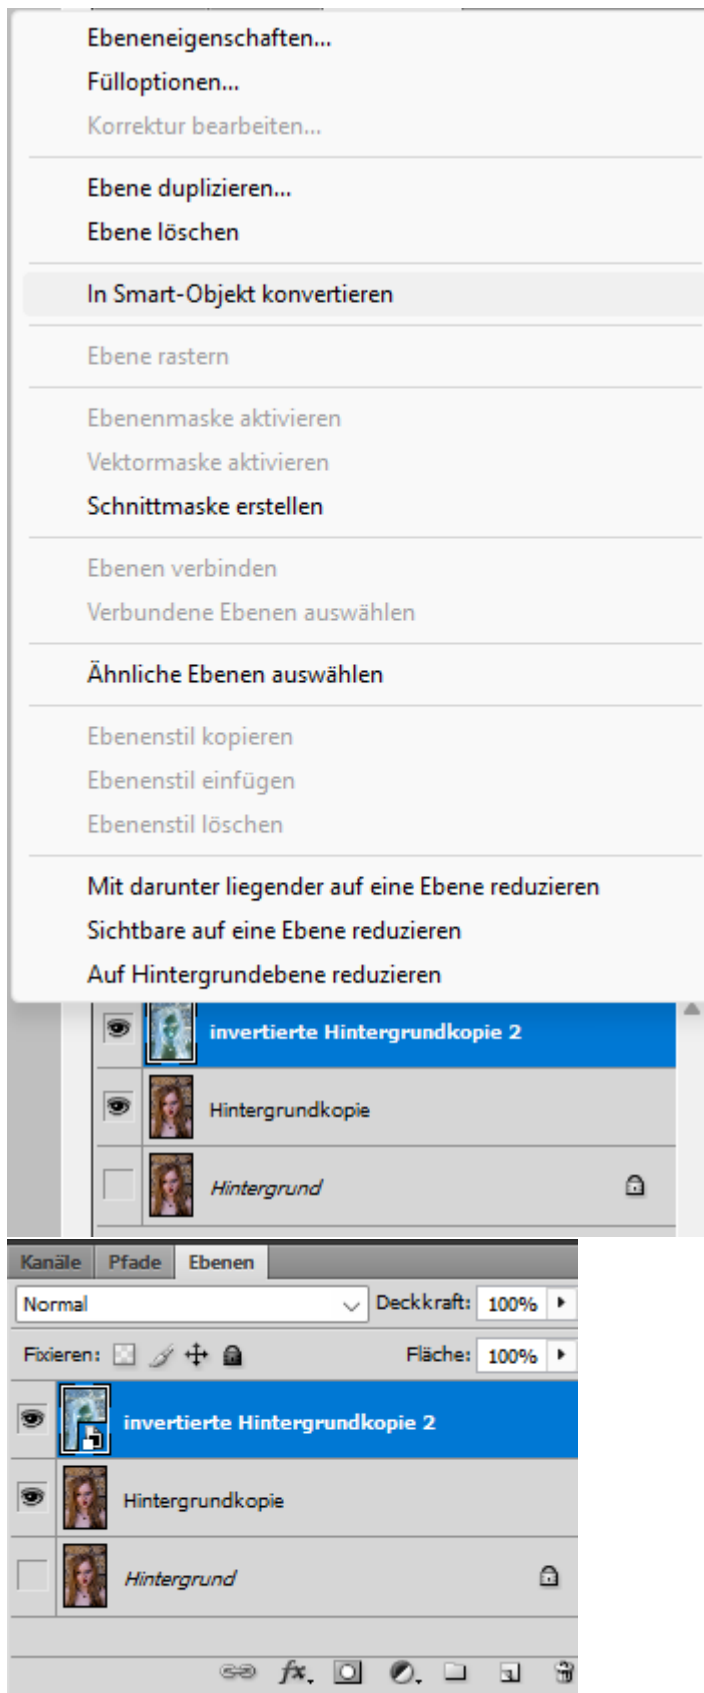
Ebeneneigenschaften...
Fülloptionen...
Korrektur bearbeiten...

Ebene duplizieren...
Ebene löschen

In Smart-Objekt konvertieren

Ebene rastern

Ebenenmaske aktivieren
Vektormaske aktivieren
Schnittmaske erstellen

Ebenen verbinden
Verbundene Ebenen auswählen

Ähnliche Ebenen auswählen

Ebenenstil kopieren
Ebenenstil einfügen
Ebenenstil löschen

Mit darunter liegender auf eine Ebene reduzieren
Sichtbare auf eine Ebene reduzieren
Auf Hintergrundebene reduzieren

invertierte Hintergrundkopie 2
Hintergrundkopie
Hintergrund

Kanäle Pfade Ebenen
Normal Deckkraft: 100%
Fixieren: Fläche: 100%
invertierte Hintergrundkopie 2
Hintergrundkopie
Hintergrund
fx